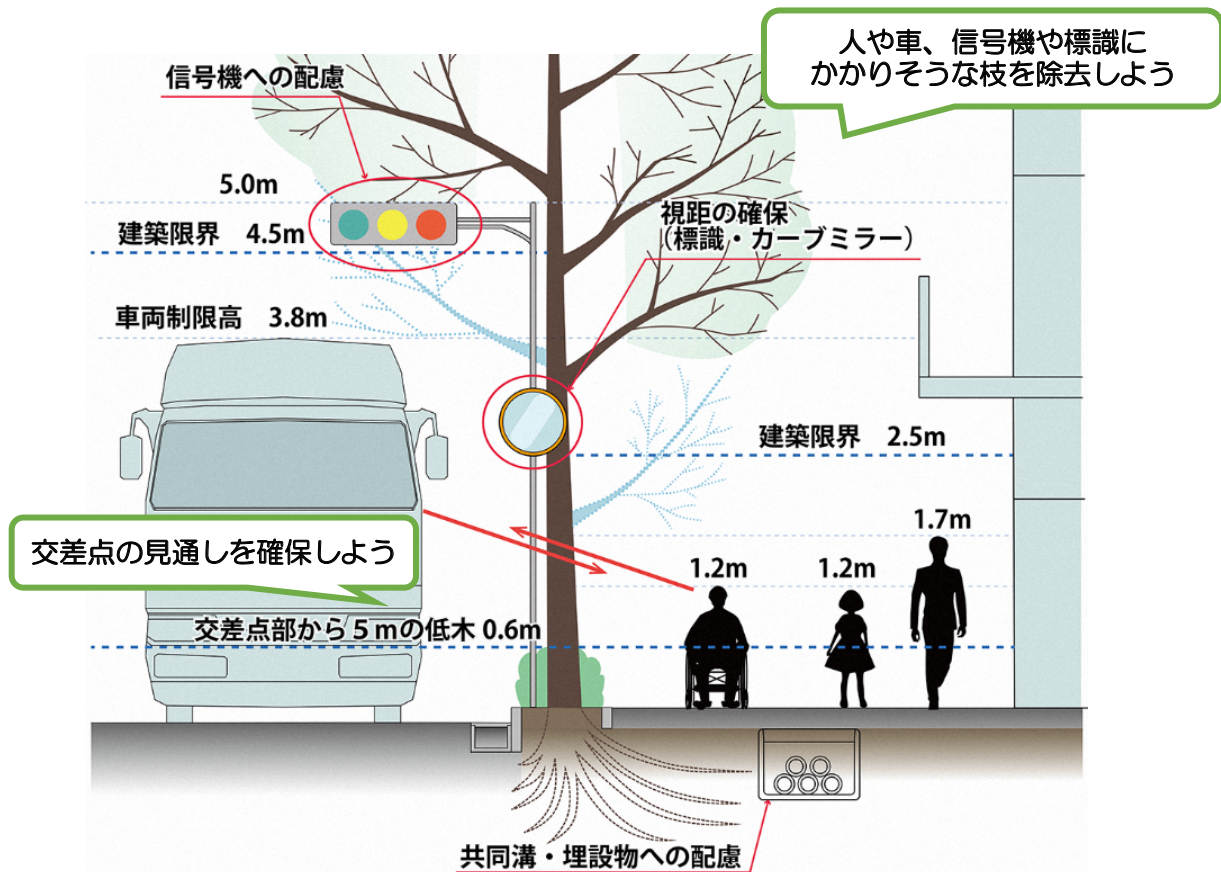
人や車、信号機や標識にかかりそうな枝を除去しよう

信号機への配慮

5.0m

建築限界　4.5m

視距の確保
（標識・カーブミラー）

車両制限高　3.8m

建築限界　2.5m

1.7m

交差点の見通しを確保しよう

1.2m

1.2m

交差点部から５ｍの低木 0.6m

共同溝・埋設物への配慮